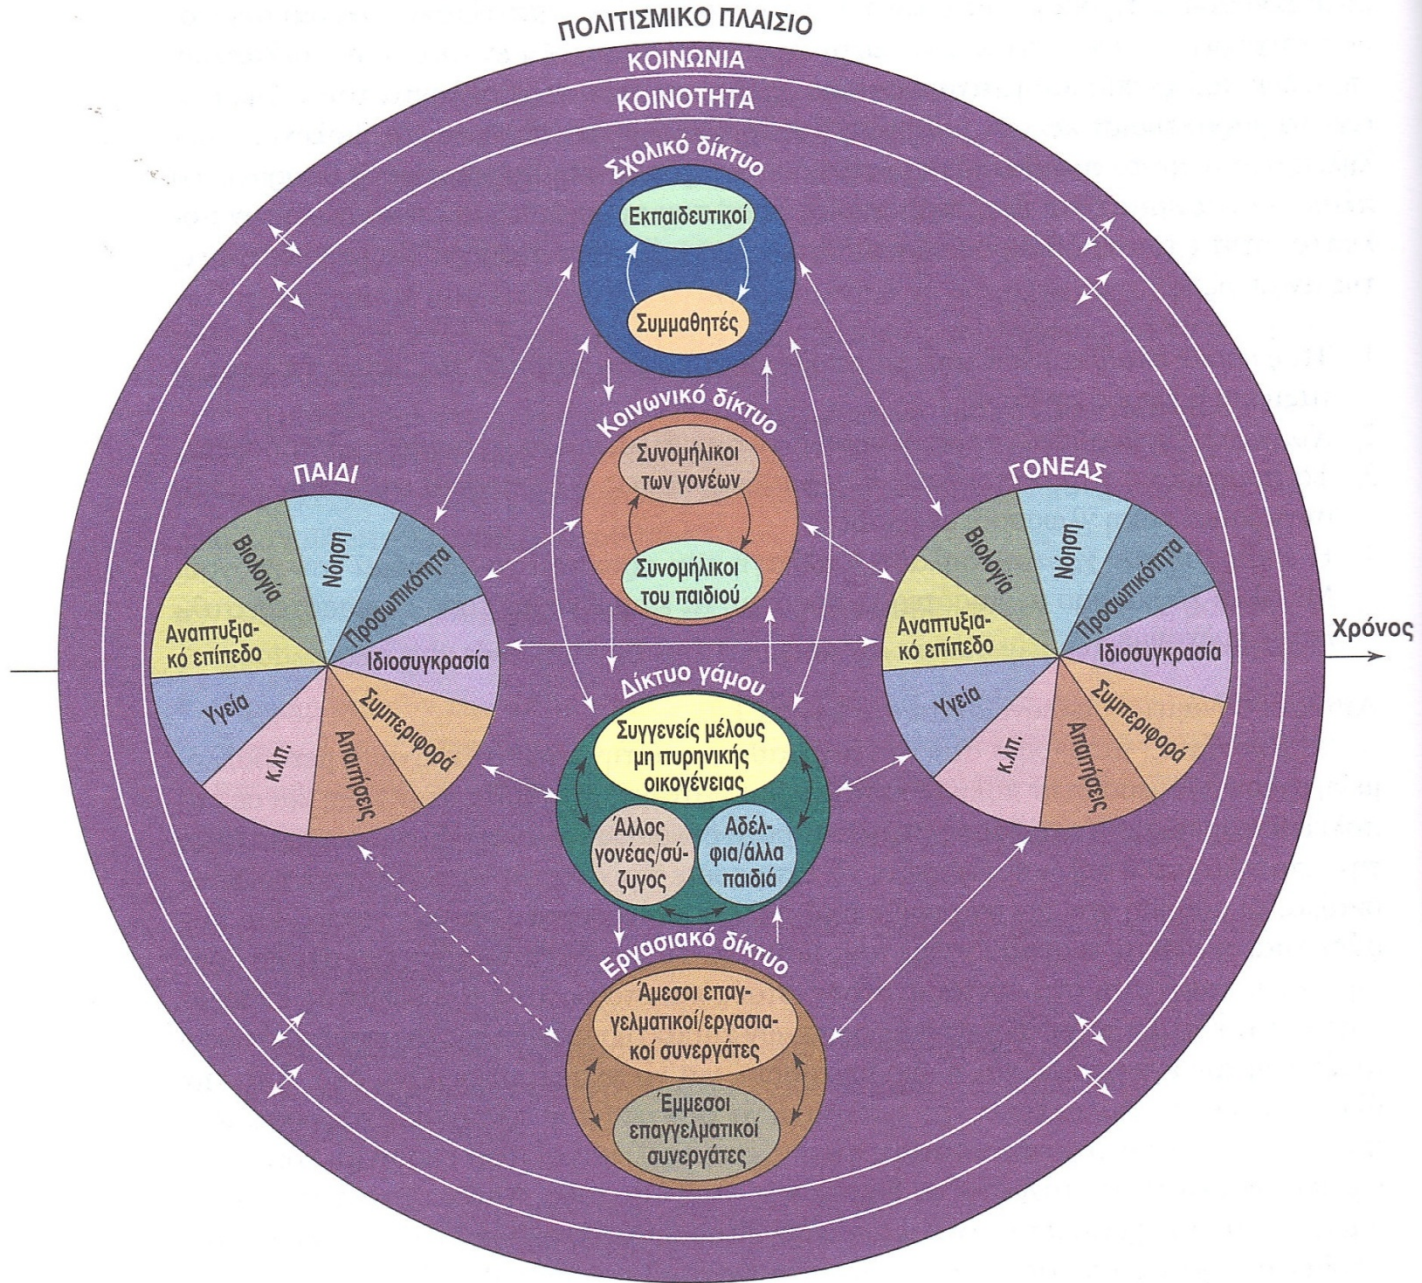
ΠΟΛΙΤΙΣΜΙΚΟ ΠΛΑΙΣΙΟ

ΚΟΙΝΩΝΙΑ

ΚΟΙΝΟΤΗΤΑ

Σχολικό δίκτυο

Εκπαιδευτικοί

Συμμαθητές

Κοινωνικό δίκτυο

Συνομήλικοι των γονέων

Συνομήλικοι του παιδιού

ΠΑΙΔΙ

Βιολογία

Νόηση

Προσωπικότητα

Αναπτυξιακό επίπεδο

Ιδιοσυγκρασία

Υγεία

Συμπεριφορά

κ.λπ.

Απαιτήσεις

ΓΟΝΕΑΣ

Βιολογία

Νόηση

Προσωπικότητα

Αναπτυξιακό επίπεδο

Ιδιοσυγκρασία

Υγεία

Συμπεριφορά

κ.λπ.

Απαιτήσεις

Χρόνος

Δίκτυο γάμου

Συγγενείς μέλους μη πυρηνικής οικογένειας

Άλλος γονέας/σύζυγος

Αδέλφια/άλλα παιδιά

Εργασιακό δίκτυο

Άμεσοι επαγγελματικοί/εργασιακοί συνεργάτες

Έμμεσοι επαγγελματικοί συνεργάτες